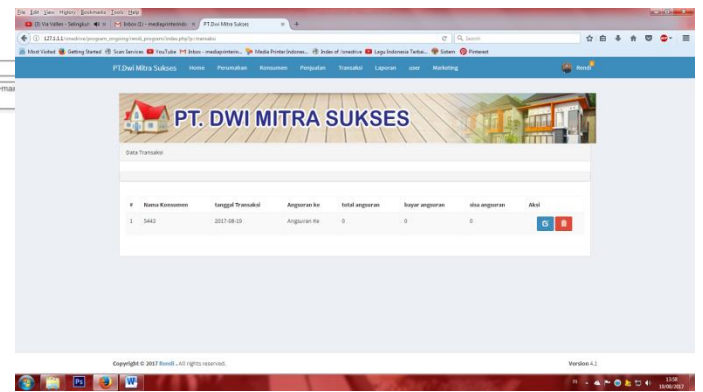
File Edit View History Bookmarks Tools Help

(3) Via Vallen - Selingkuh × | Inbox (1) - mediaprinterindo × | PT.Dwi Mitra Sukses × | +

127.0.0.1/creative/program_ongoing/rendi_program/index.php?p=transaksi

Search

Most Visited | Getting Started | Scan Services | YouTube | Inbox - mediaprinterin... | Media Printer Indones... | Index of /creative | Lagu Indonesia Terbai... | Sistem | Pinterest

PT.Dwi Mitra Sukses | Home | Perumahan | Konsumen | Penjualan | Transaksi | Laporan | user | Marketing | Rendi

PT. DWI MITRA SUKSES

Data Transaksi

| # | Nama Konsumen | tanggal Transaksi | Angsuran ke | total angsuran | bayar angsuran | sisa angsuran | Aksi |
|---|---|---|---|---|---|---|---|
| 1 | 5443 | 2017-08-19 | Angsuran Ke | 0 | 0 | 0 | |

Copyright © 2017 Rendi . All rights reserved.

Version 4.2

13:50
19/08/2017